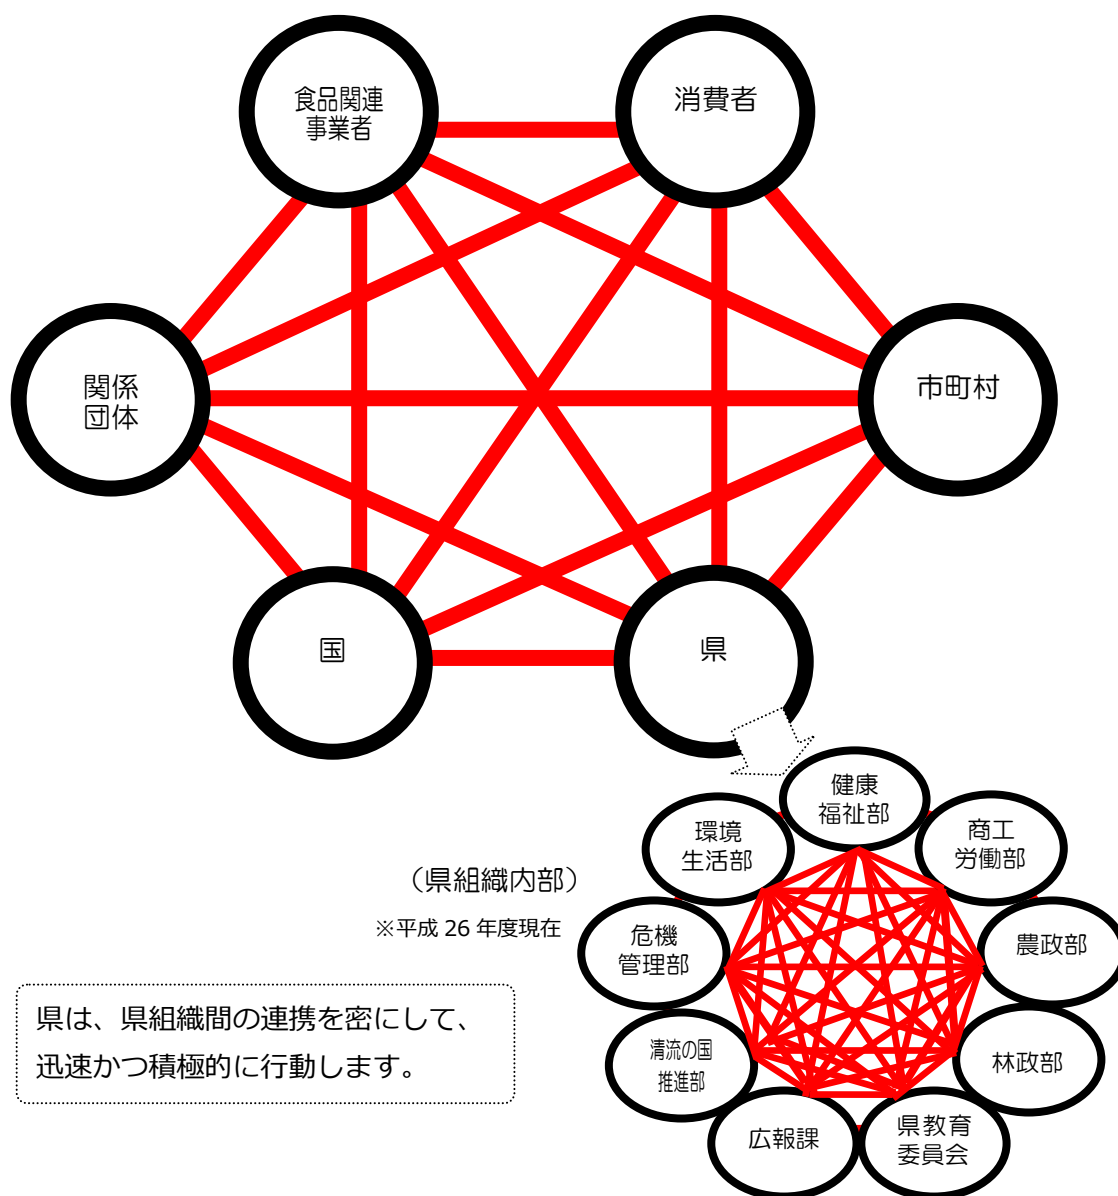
食品関連
事業者

消費者

関係
団体

市町村

国

県

（県組織内部）

※平成 26 年度現在

県は、県組織間の連携を密にして、
迅速かつ積極的に行動します。

健康
福祉部

環境
生活部

商工
労働部

危機
管理部

農政部

清流の国
推進部

林政部

広報課

県教育
委員会